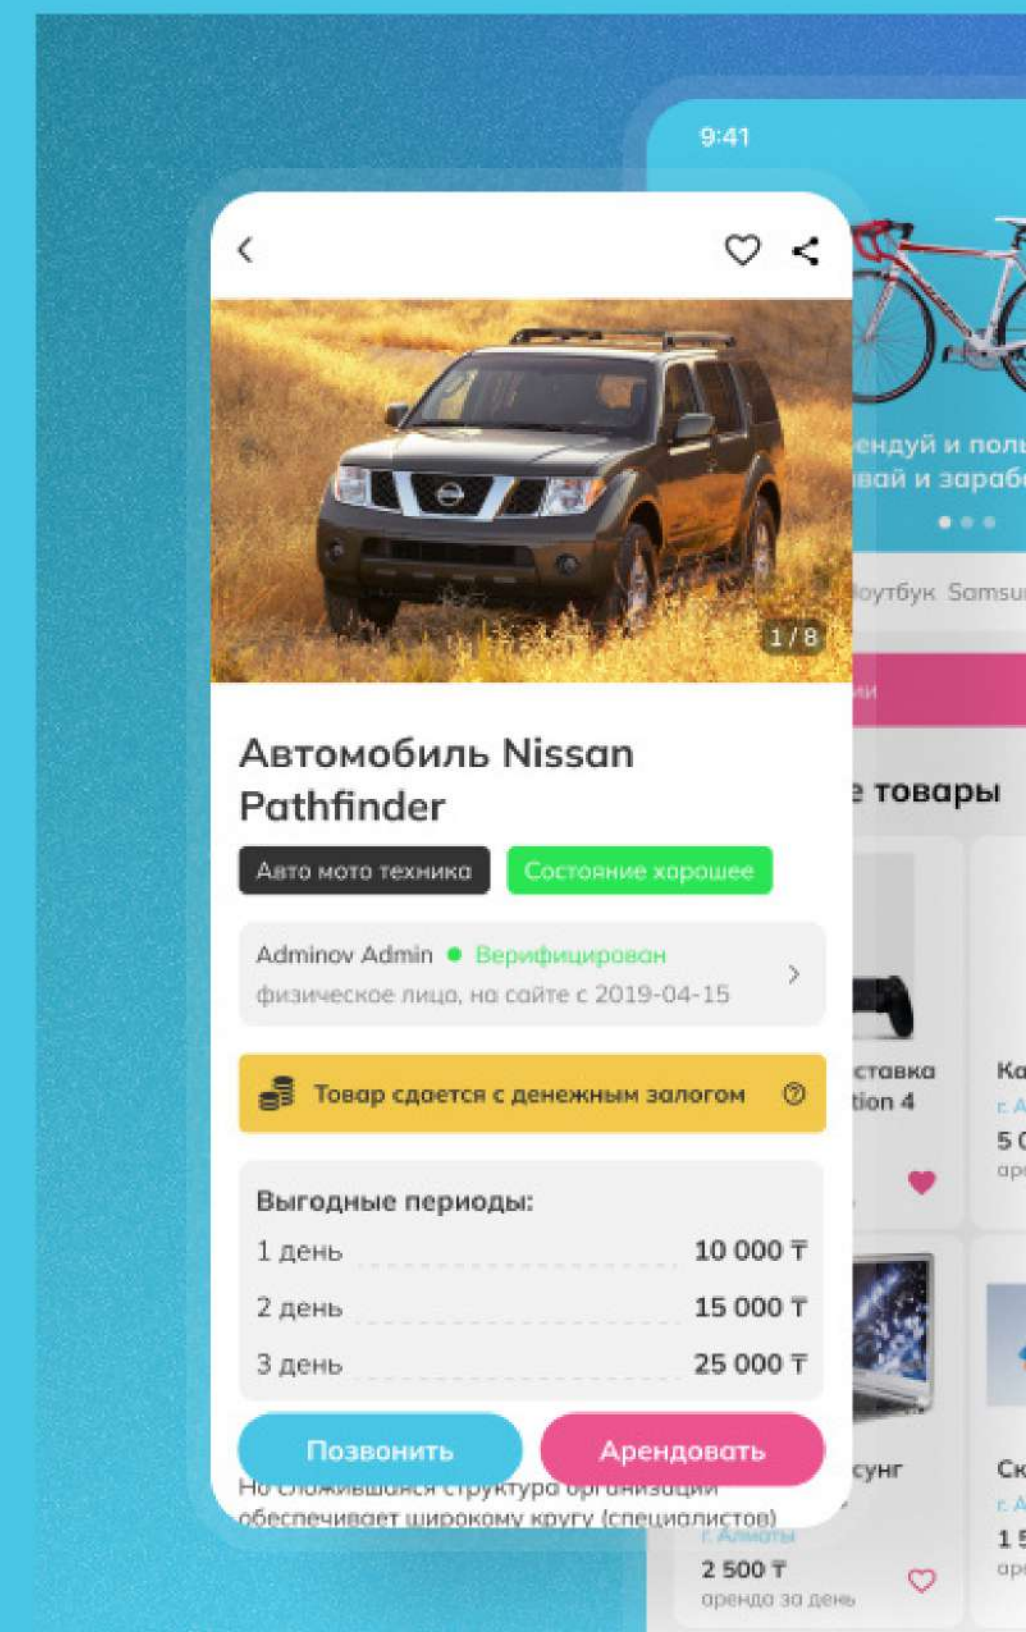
9:41

ендуй и пол
вай и зараб

оутбук Samsu

е товары

ставка
tion 4

Ка
г. А
5
ар

сунг
г. Алматы
2 500 ₸
аренда за день

Ск
г. А
1 5
ар

1 / 8

Автомобиль Nissan Pathfinder

Авто мото техника
Состояние хорошее

Adminov Admin • Верифицирован
физическое лицо, на сайте с 2019-04-15

Товар сдается с денежным залогом

Выгодные периоды:

| | |
|---|---|
| 1 день | 10 000 ₸ |
| 2 день | 15 000 ₸ |
| 3 день | 25 000 ₸ |

Позвонить
Арендовать

Но сложившаяся структура организации обеспечивает широкому кругу (специалистов)